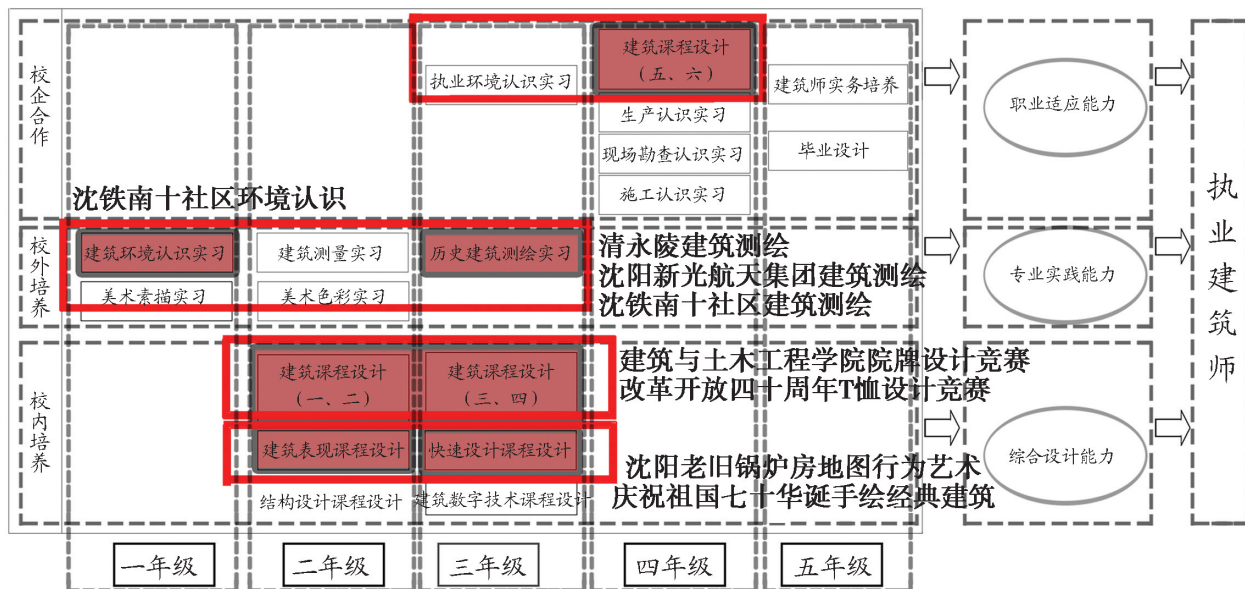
校企合作

执业环境认识实习

建筑课程设计（五、六）

生产认识实习

现场勘查认识实习

施工认识实习

建筑师实务培养

毕业设计

职业适应能力

沈铁南十社区环境认识

校外培养

建筑环境认识实习

美术素描实习

建筑测量实习

美术色彩实习

历史建筑测绘实习

清永陵建筑测绘
沈阳新光航天集团建筑测绘
沈铁南十社区建筑测绘

专业实践能力

校内培养

建筑课程设计（一、二）

建筑课程设计（三、四）

建筑与土木工程学院院牌设计竞赛
改革开放四十周年T恤设计竞赛

建筑表现课程设计

快速设计课程设计

沈阳老旧锅炉房地图行为艺术
庆祝祖国七十华诞手绘经典建筑

综合设计能力

结构设计课程设计

建筑数字技术课程设计

执业建筑师

一年级

二年级

三年级

四年级

五年级